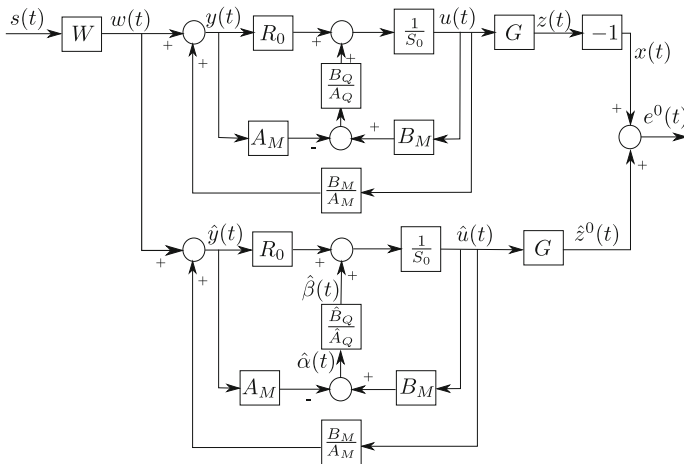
$s(t)$ $W$ $w(t)$ $+$ $y(t)$ $R_0$ $+$ $\frac{1}{S_0}$ $u(t)$ $G$ $z(t)$ $-1$ $x(t)$
$+$ $+$ $\frac{B_Q}{A_Q}$
$+$ $e^0(t)$
$A_M$ $-$ $+$ $B_M$
$+$
$\frac{B_M}{A_M}$
$\hat{y}(t)$ $R_0$ $\frac{1}{S_0}$ $\hat{u}(t)$ $G$ $\hat{z}^0(t)$
$+$ $+$ $+$
$\hat{\beta}(t)$
$\frac{\hat{B}_Q}{\hat{A}_Q}$
$\hat{\alpha}(t)$
$A_M$ $-$ $+$ $B_M$
$\frac{B_M}{A_M}$